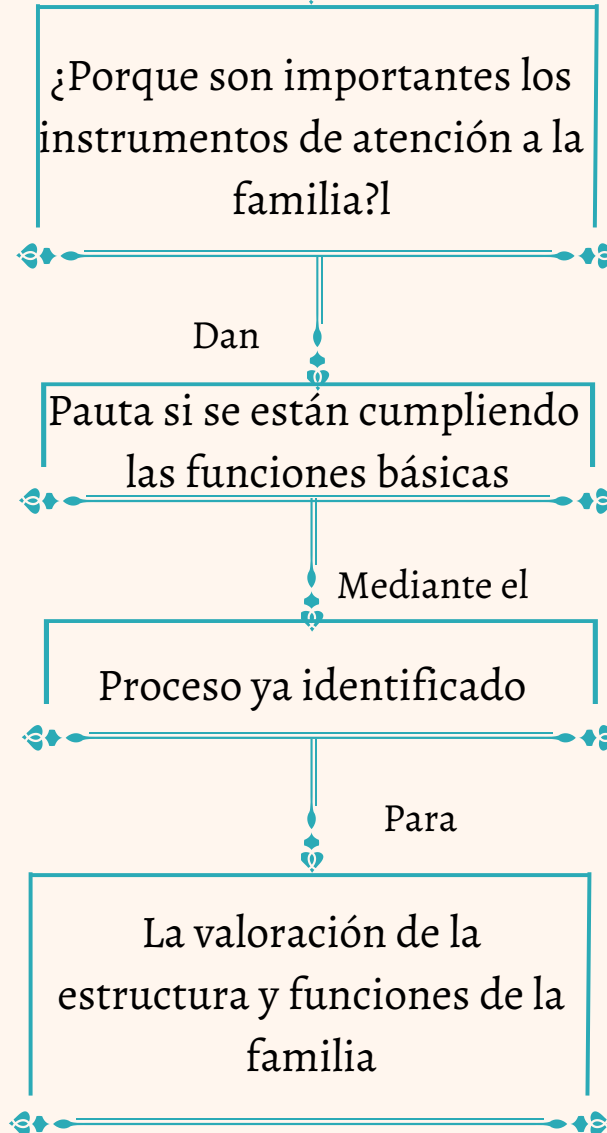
¿Porque son importantes los instrumentos de atención a la familia?l

Dan

Pauta si se están cumpliendo las funciones básicas

Mediante el

Proceso ya identificado

Para

La valoración de la estructura y funciones de la familia